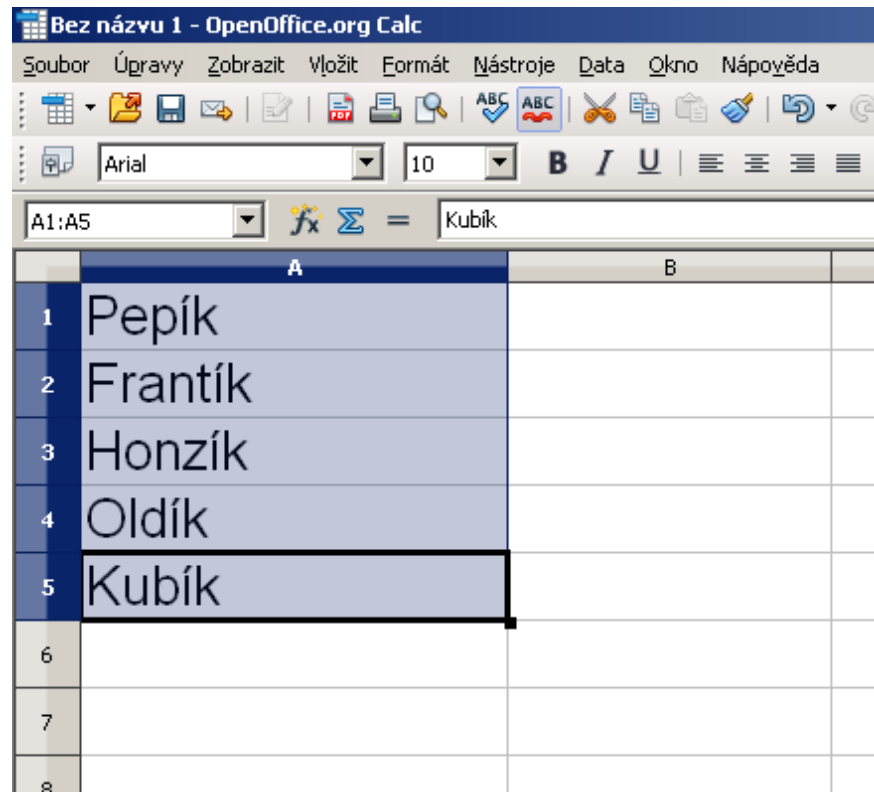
Bez názvu 1 - OpenOffice.org Calc

Soubor Úpravy Zobrazit Vložit Formát Nástroje Data Okno Nápověda

Arial 10 B I U

A1:A5 $f_x$ $\Sigma$ = Kubík

| | A | B |
|---|---|---|
| 1 | Pepík | |
| 2 | Frantík | |
| 3 | Honzík | |
| 4 | Oldík | |
| 5 | Kubík | |
| 6 | | |
| 7 | | |
| 8 | | |